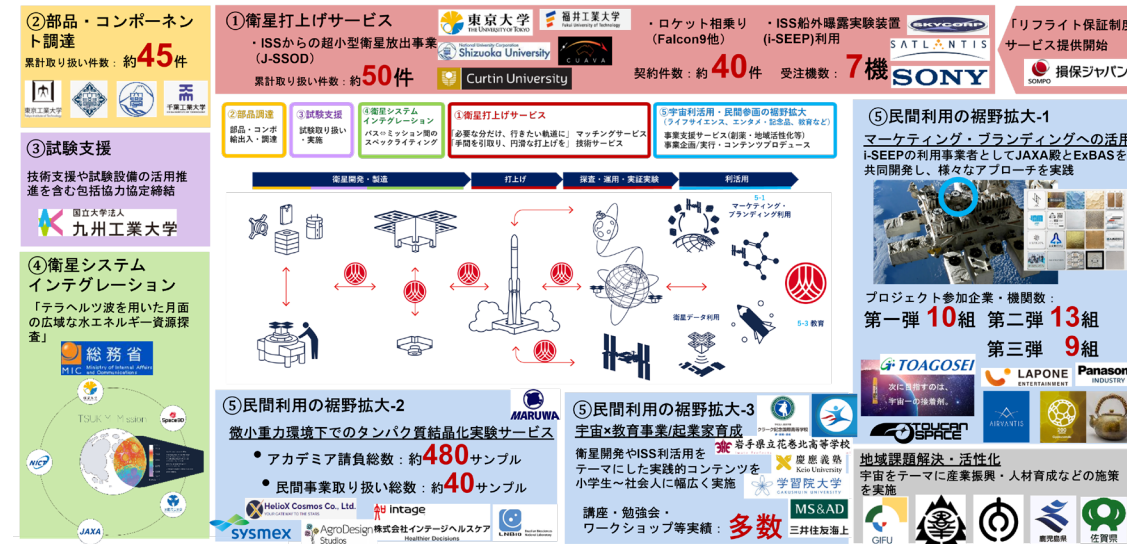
②部品・コンポーネント調達
累計取り扱い件数：約45件
東京工業大学
千葉工業大学

③試験支援
技術支援や試験設備の活用推進を含む包括協力協定締結
国立大学法人 九州工業大学

④衛星システムインテグレーション
「テラヘルツ波を用いた月面の広域な水エネルギー資源探査」
MIC 総務省 Ministry of Internal Affairs and Communications
TSUKIX Mission
SpaceBD
NICT
JAXA

①衛星打上げサービス
・ISSからの超小型衛星放出事業（J-SSOD）
累計取り扱い件数：約50件
東京大学 THE UNIVERSITY OF TOKYO
福井工業大学 Fukui University of Technology
National University Corporation Shizuoka University
CUAVA
Curtin University
・ロケット相乗り（Falcon9他）
契約件数：約40件
・ISS船外曝露実験装置（i-SEEP)利用
受注機数：7機
SKYCORP
SATLANTIS
SONY
「リフライト保証制度」サービス提供開始
SOMPO 損保ジャパン

②部品調達
部品・コンポ輸出入・調達
③試験支援
試験取り扱い・実施
④衛星システムインテグレーション
バス⇔ミッション間のスペックライティング
①衛星打上げサービス
「必要な分だけ、行きたい軌道に」「手間を引取り、円滑な打上げを」 マッチングサービス 技術サービス
⑤宇宙利活用・民間参画の裾野拡大
（ライフサイエンス、エンタメ・記念品、教育など）
事業支援サービス（創業・地域活性化等）
事業企画/実行・コンテンツプロデュース
衛星開発・製造
打上げ
探査・運用・実証実験
利活用
5-1 マーケティング・ブランディング利用
衛星データ利用
5-3 教育

⑤民間利用の裾野拡大-1
マーケティング・ブランディングへの活用
i-SEEPの利用事業者としてJAXA殿とExBASを共同開発し、様々なアプローチを実践
プロジェクト参加企業・機関数：
第一弾 10組 第二弾 13組
第三弾 9組
TOAGOSEI
次に目指すのは、宇宙一の接着剤。
LAPONE ENTERTAINMENT
Panasonic INDUSTRY
AIRVANTIS
TOYOCAN SPACE

地域課題解決・活性化
宇宙をテーマに産業振興・人材育成などの施策を実施
GIFU
鹿児島県
佐賀県

⑤民間利用の裾野拡大-2
MARUWA
微小重力環境下でのタンパク質結晶化実験サービス
・アカデミア請負総数：約480サンプル
・民間事業取り扱い総数：約40サンプル
HelioX Cosmos Co., Ltd.
intage 株式会社インテージヘルスケア Healthier Decisions
sysmex
AgroDesign Studios
LNBio

⑤民間利用の裾野拡大-3
宇宙×教育事業/起業家育成
岩手県立花巻北高等学校
慶應義塾 Keio University
学習院大学 GAKUSHUIN UNIVERSITY
衛星開発やISS利活用をテーマにした実践的コンテンツを小学生～社会人に幅広く実施
講座・勉強会・ワークショップ等実績：多数
MS&AD 三井住友海上